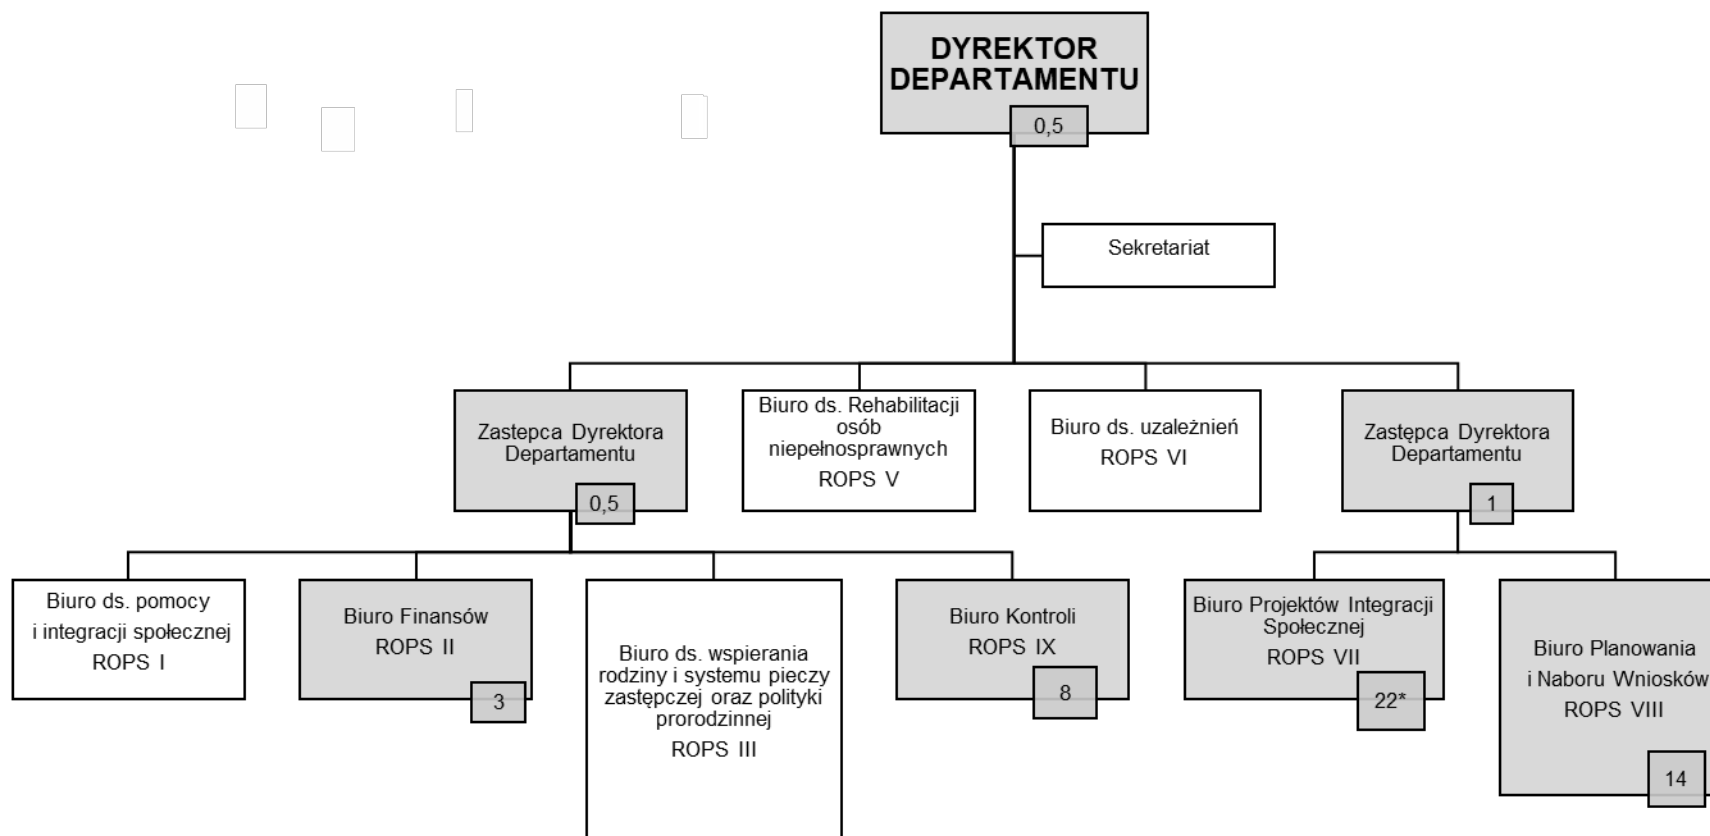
DYREKTOR DEPARTAMENTU
0,5

Sekretariat

Zastepca Dyrektora Departamentu
0,5

Biuro ds. Rehabilitacji osób niepełnosprawnych
ROPS V

Biuro ds. uzależnień
ROPS VI

Zastępca Dyrektora Departamentu
1

Biuro ds. pomocy i integracji społecznej
ROPS I

Biuro Finansów
ROPS II
3

Biuro ds. wspierania rodziny i systemu pieczy zastępczej oraz polityki prorodzinnej
ROPS III

Biuro Kontroli
ROPS IX
8

Biuro Projektów Integracji Społecznej
ROPS VII
22*

Biuro Planowania i Naboru Wniosków
ROPS VIII
14